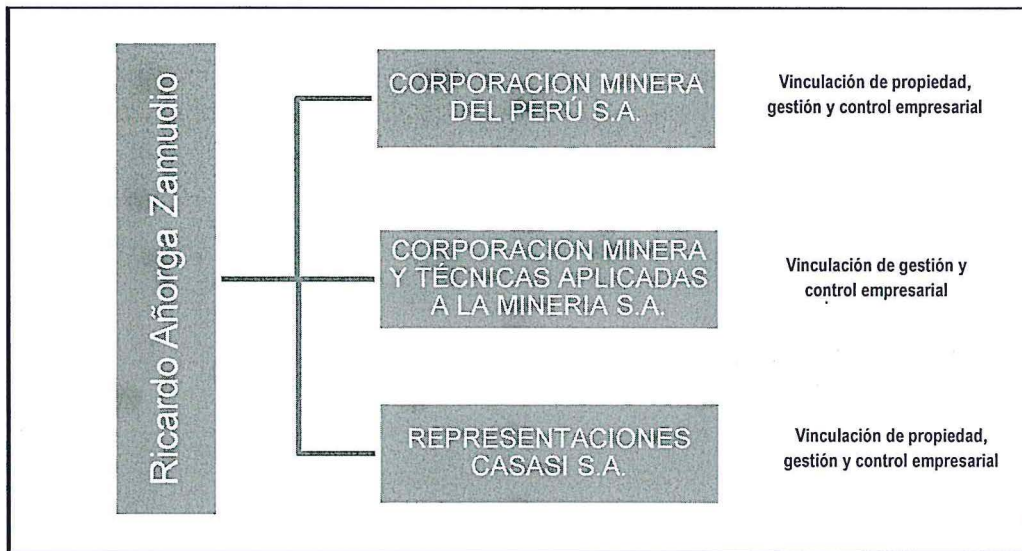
Ricardo Añorga Zamudio

CORPORACION MINERA DEL PERÚ S.A.

Vinculación de propiedad, gestión y control empresarial

CORPORACION MINERA Y TÉCNICAS APLICADAS A LA MINERIA S.A.

Vinculación de gestión y control empresarial

REPRESENTACIONES CASASI S.A.

Vinculación de propiedad, gestión y control empresarial